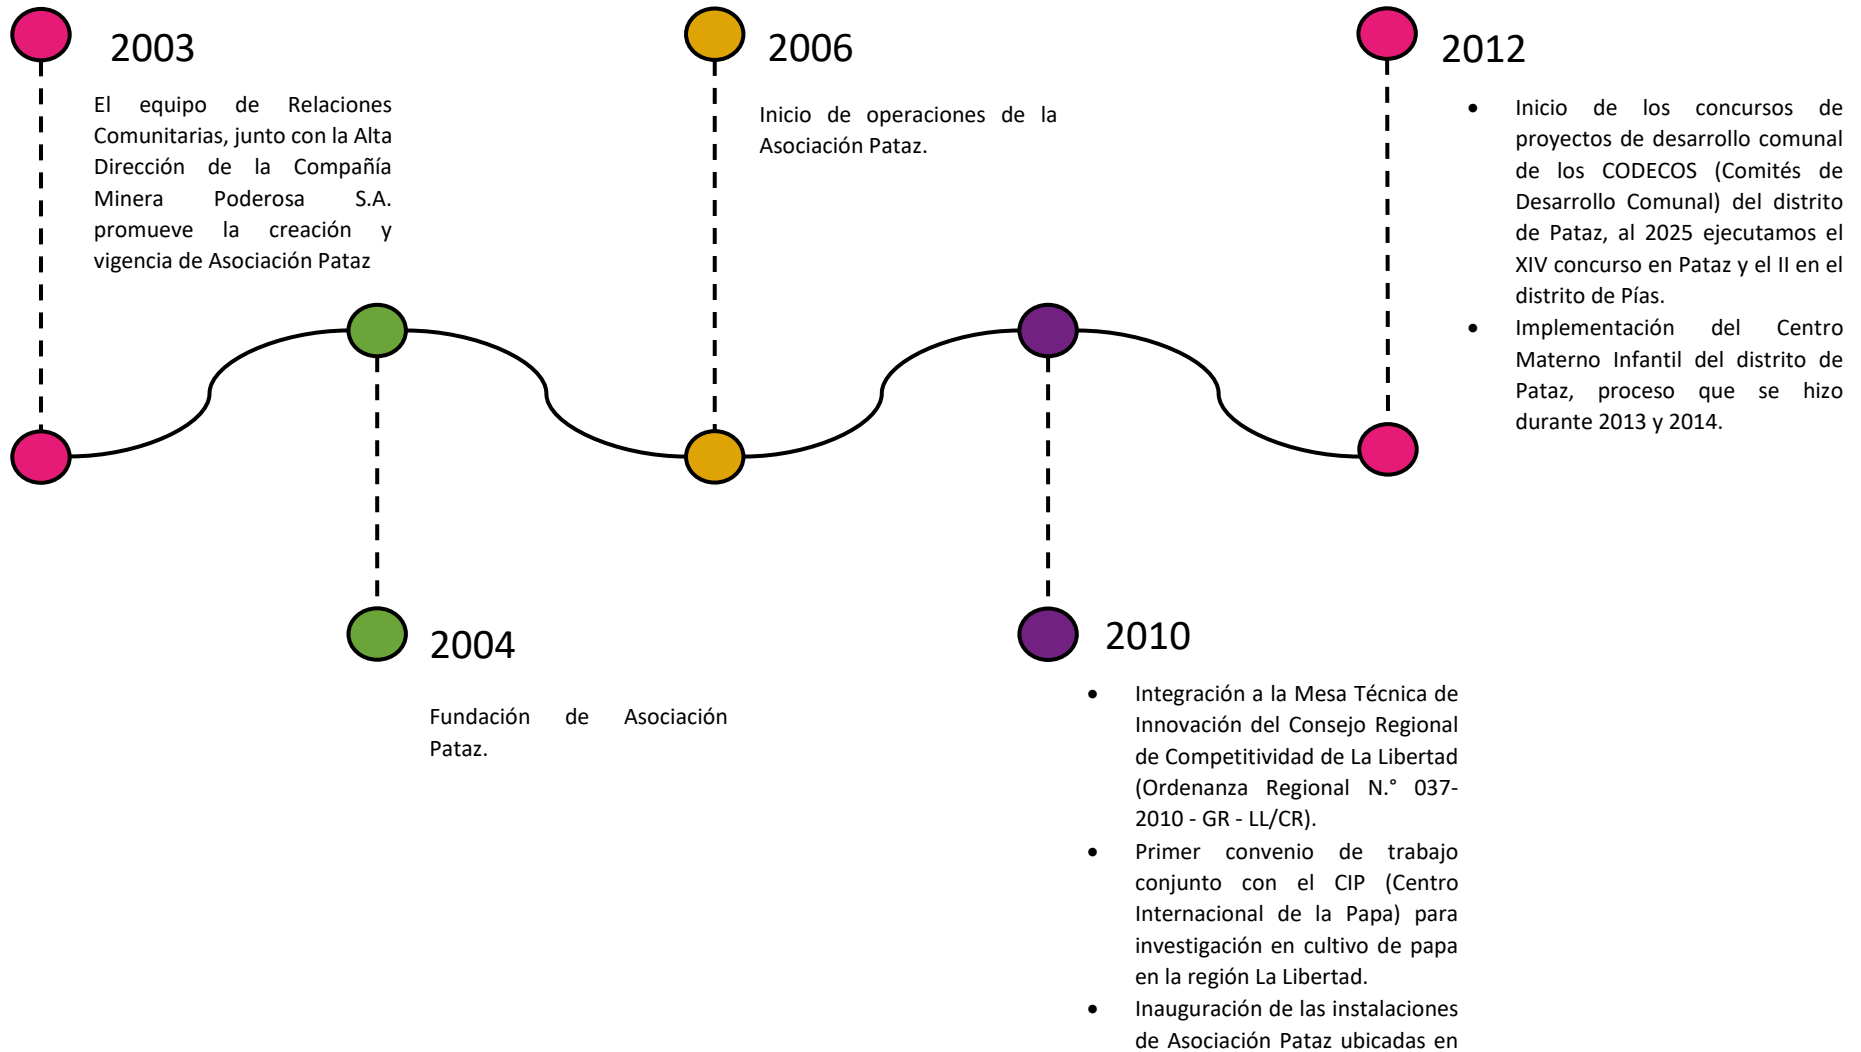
2003

El equipo de Relaciones Comunitarias, junto con la Alta Dirección de la Compañía Minera Poderosa S.A. promueve la creación y vigencia de Asociación Pataz

2004

Fundación de Asociación Pataz.

2006

Inicio de operaciones de la Asociación Pataz.

2010

- Integración a la Mesa Técnica de Innovación del Consejo Regional de Competitividad de La Libertad (Ordenanza Regional N.° 037-2010 - GR - LL/CR).
- Primer convenio de trabajo conjunto con el CIP (Centro Internacional de la Papa) para investigación en cultivo de papa en la región La Libertad.
- Inauguración de las instalaciones de Asociación Pataz ubicadas en

2012

- Inicio de los concursos de proyectos de desarrollo comunal de los CODECOS (Comités de Desarrollo Comunal) del distrito de Pataz, al 2025 ejecutamos el XIV concurso en Pataz y el II en el distrito de Pías.
- Implementación del Centro Materno Infantil del distrito de Pataz, proceso que se hizo durante 2013 y 2014.